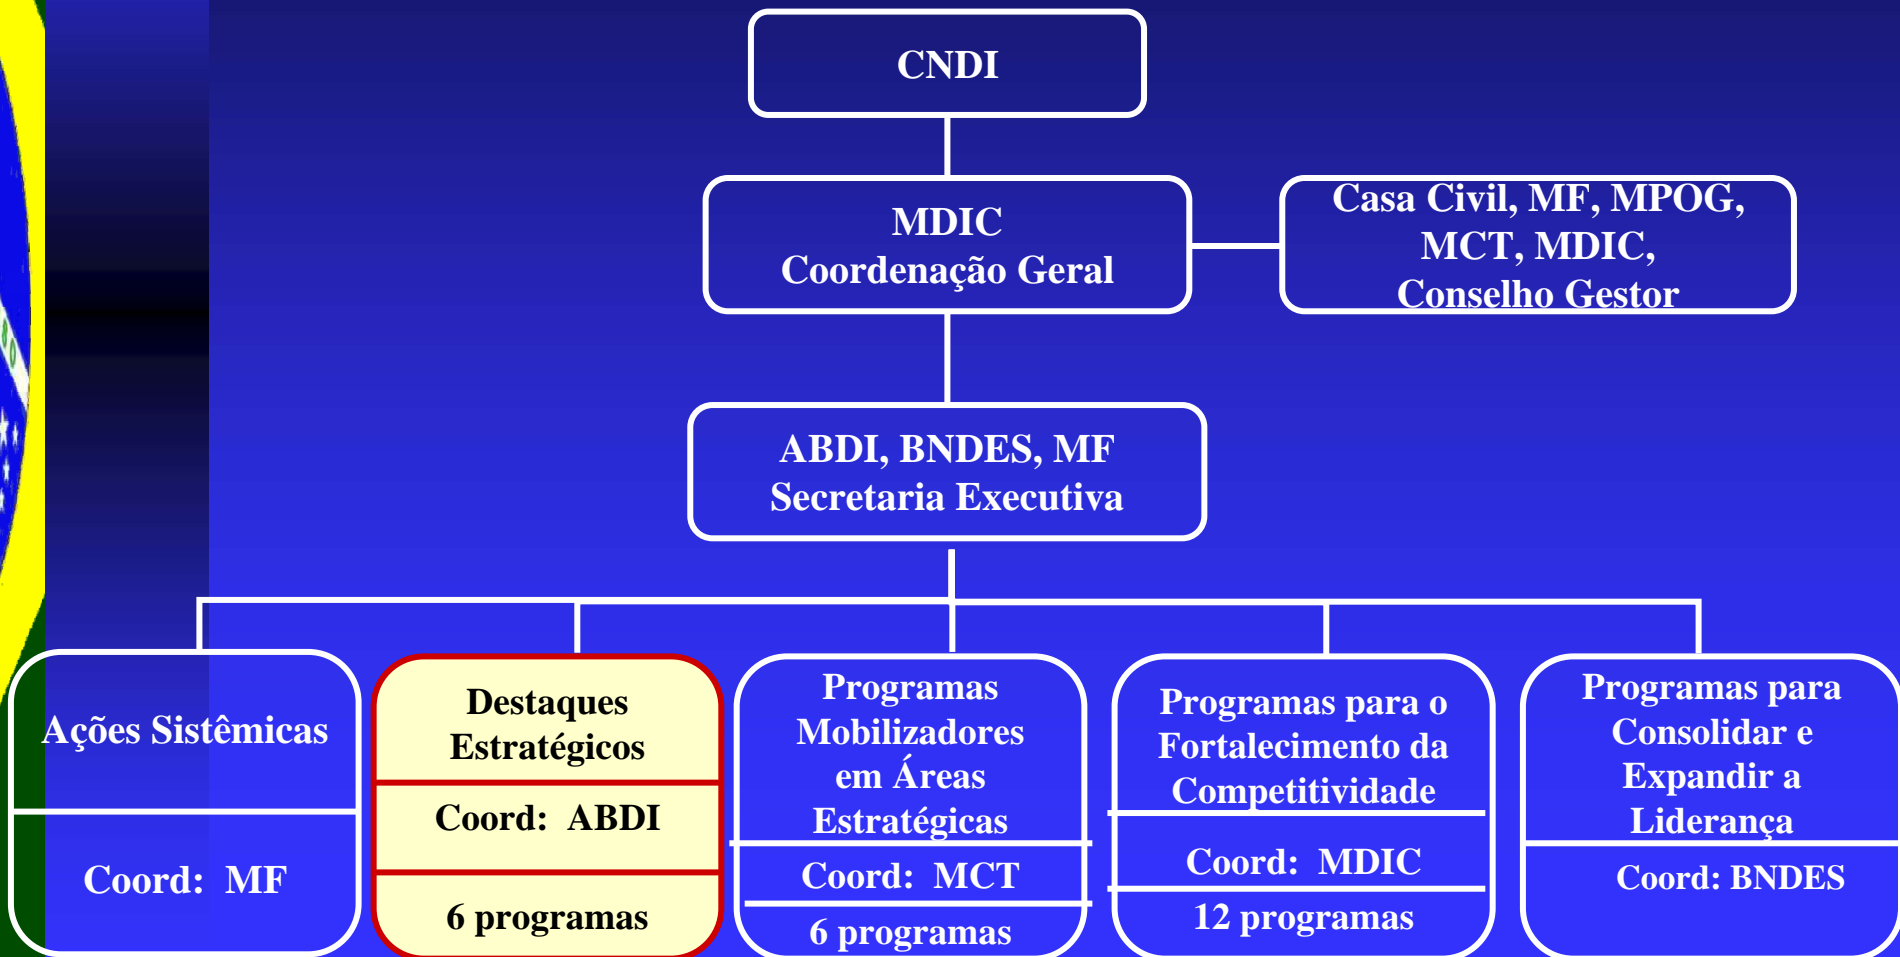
CNDI

MDIC
Coordenação Geral

Casa Civil, MF, MPOG, MCT, MDIC, Conselho Gestor

ABDI, BNDES, MF
Secretaria Executiva

Ações Sistêmicas

Coord: MF

Destaques Estratégicos

Coord: ABDI

6 programas

Programas Mobilizadores em Áreas Estratégicas

Coord: MCT

6 programas

Programas para o Fortalecimento da Competitividade

Coord: MDIC

12 programas

Programas para Consolidar e Expandir a Liderança

Coord: BNDES